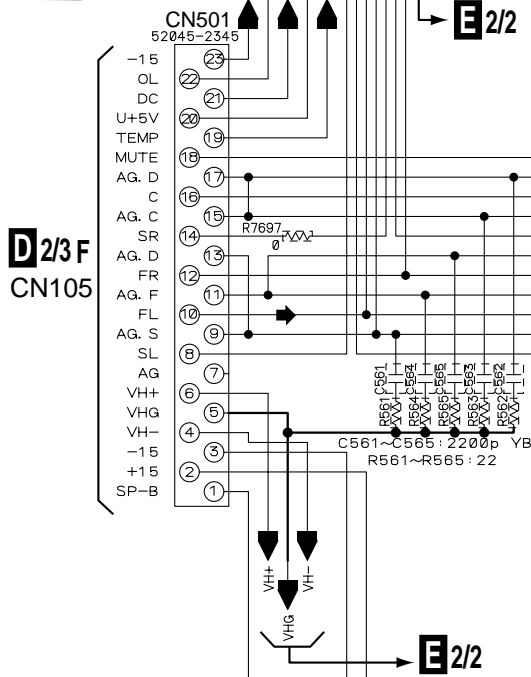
CN501
52045-2345

E 2/2

−15 23
OL 22
DC 21
U+5V 20
TEMP 19
MUTE 18
AG. D 17
C 16
AG. C 15
SR 14
AG. D 13
FR 12
AG. F 11
FL 10
AG. S 9
SL 8
AG 7
VH+ 6
VHG 5
VH− 4
−15 3
+15 2
SP-B 1

D 2/3 F
CN105

R7697
0

R561 C561
R564 C564
R565 C565
R563 C563
R562 C562

C561~C565 : 2200p YB
R561~R565 : 22

VH+
VH−
VHG

E 2/2